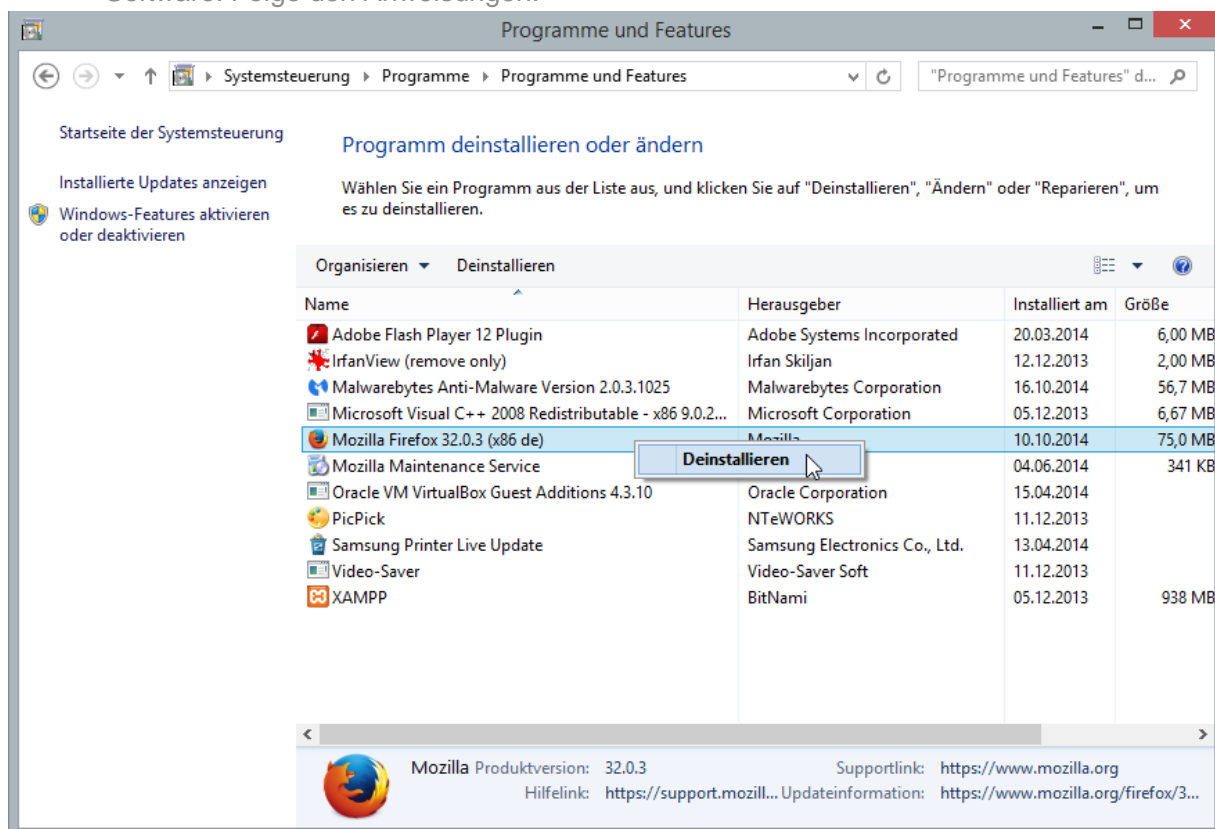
Programme und Features

Systemsteuerung ▸ Programme ▸ Programme und Features

"Programme und Features" d...

Startseite der Systemsteuerung

Installierte Updates anzeigen

Windows-Features aktivieren oder deaktivieren

Programm deinstallieren oder ändern

Wählen Sie ein Programm aus der Liste aus, und klicken Sie auf "Deinstallieren", "Ändern" oder "Reparieren", um es zu deinstallieren.

Organisieren ▾ Deinstallieren

| Name | Herausgeber | Installiert am | Größe |
|---|---|---|---|
| Adobe Flash Player 12 Plugin | Adobe Systems Incorporated | 20.03.2014 | 6,00 MB |
| IrfanView (remove only) | Irfan Skiljan | 12.12.2013 | 2,00 MB |
| Malwarebytes Anti-Malware Version 2.0.3.1025 | Malwarebytes Corporation | 16.10.2014 | 56,7 MB |
| Microsoft Visual C++ 2008 Redistributable - x86 9.0.2... | Microsoft Corporation | 05.12.2013 | 6,67 MB |
| Mozilla Firefox 32.0.3 (x86 de) | Mozilla | 10.10.2014 | 75,0 MB |
| Mozilla Maintenance Service | | 04.06.2014 | 341 KB |
| Oracle VM VirtualBox Guest Additions 4.3.10 | Oracle Corporation | 15.04.2014 | |
| PicPick | NTeWORKS | 11.12.2013 | |
| Samsung Printer Live Update | Samsung Electronics Co., Ltd. | 13.04.2014 | |
| Video-Saver | Video-Saver Soft | 11.12.2013 | |
| XAMPP | BitNami | 05.12.2013 | 938 MB |

Deinstallieren

Mozilla Produktversion: 32.0.3 Supportlink: https://www.mozilla.org
Hilfelink: https://support.mozill... Updateinformation: https://www.mozilla.org/firefox/3...